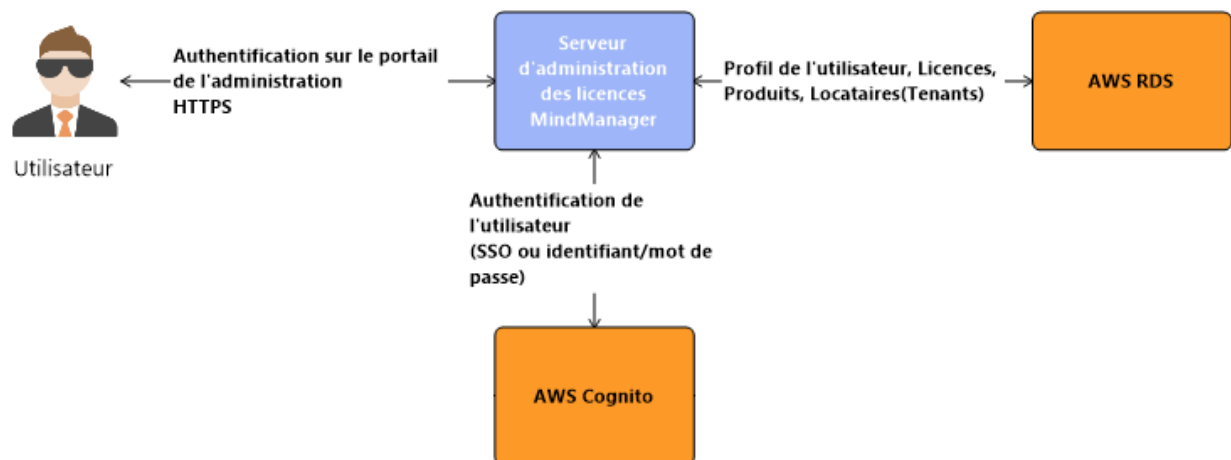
Utilisateur

Authentification sur le portail de l'administration HTTPS

Serveur d'administration des licences MindManager

Profil de l'utilisateur, Licences, Produits, Locataires(Tenants)

AWS RDS

Authentification de l'utilisateur (SSO ou identifiant/mot de passe)

AWS Cognito